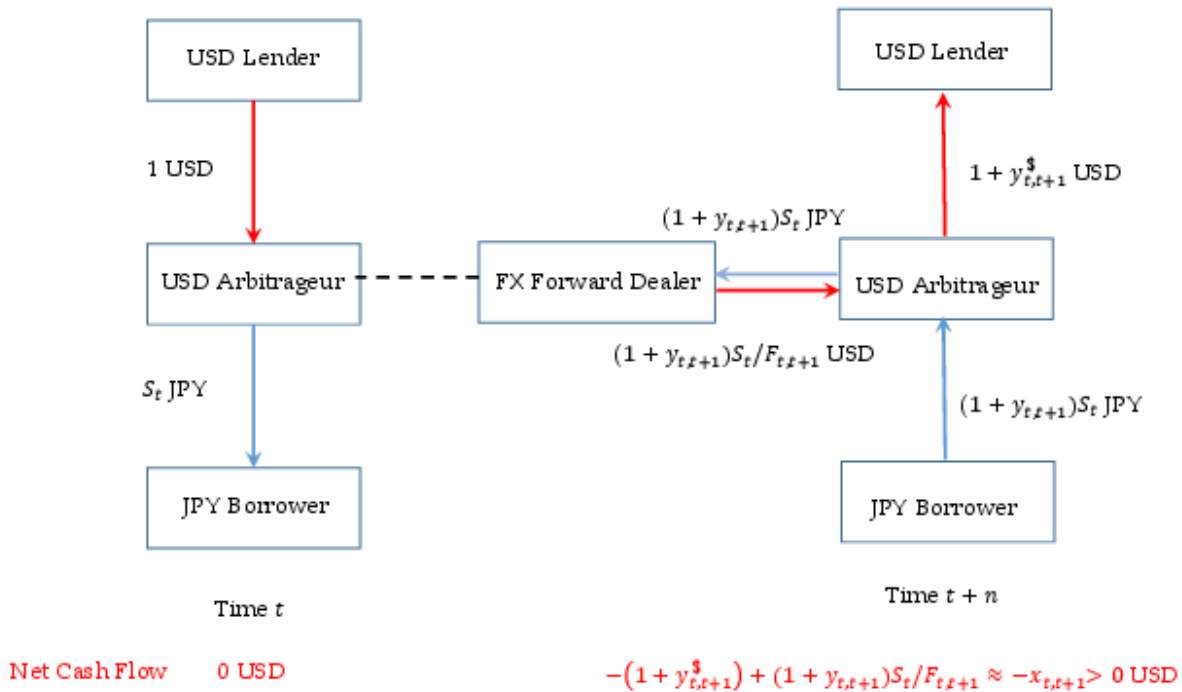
USD Lender

1 USD

USD Arbitrageur

$S_t$ JPY

JPY Borrower

Time $t$

FX Forward Dealer

$(1+y_{t,t+1})S_t$ JPY

$(1+y_{t,t+1})S_t/F_{t,t+1}$ USD

USD Lender

$1+y^{\$}_{t,t+1}$ USD

USD Arbitrageur

$(1+y_{t,t+1})S_t$ JPY

JPY Borrower

Time $t+n$

Net Cash Flow 0 USD

$-(1+y^{\$}_{t,t+1})+(1+y_{t,t+1})S_t/F_{t,t+1} \approx -x_{t,t+1} > 0$ USD